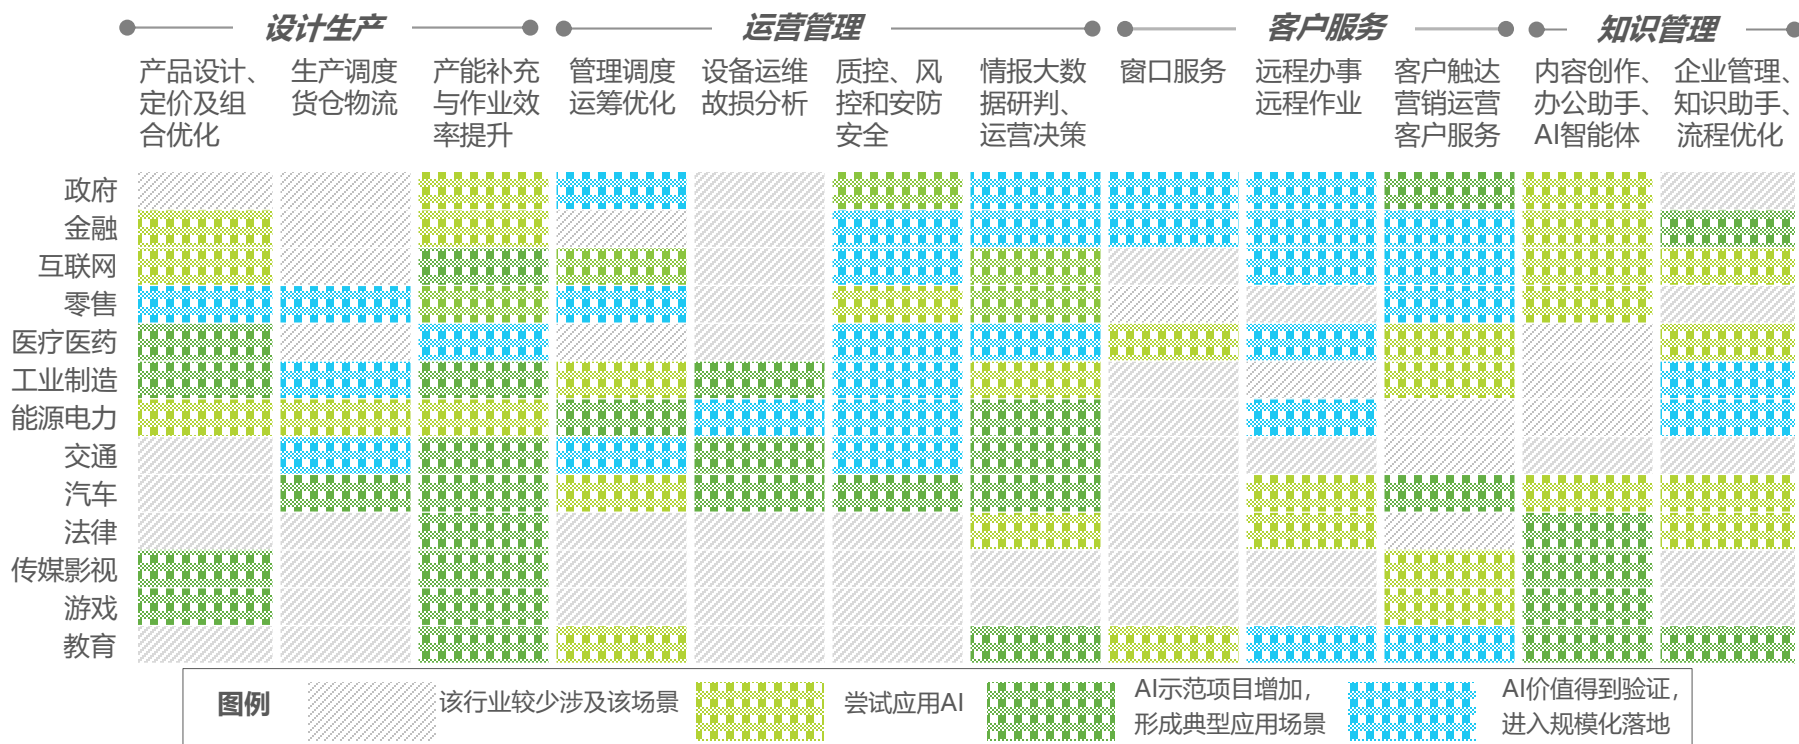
设计生产 运营管理 客户服务 知识管理

| | 产品设计、定价及组合优化 | 生产调度货仓物流 | 产能补充与作业效率提升 | 管理调度运筹优化 | 设备运维故损分析 | 质控、风控和安防安全 | 情报大数据研判、运营决策 | 窗口服务 | 远程办事远程作业 | 客户触达营销运营客户服务 | 内容创作、办公助手、AI智能体 | 企业管理、知识助手、流程优化 |
|---|---|---|---|---|---|---|---|---|---|---|---|---|
| 政府 | | | | | | | | | | | | |
| 金融 | | | | | | | | | | | | |
| 互联网 | | | | | | | | | | | | |
| 零售 | | | | | | | | | | | | |
| 医疗医药 | | | | | | | | | | | | |
| 工业制造 | | | | | | | | | | | | |
| 能源电力 | | | | | | | | | | | | |
| 交通 | | | | | | | | | | | | |
| 汽车 | | | | | | | | | | | | |
| 法律 | | | | | | | | | | | | |
| 传媒影视 | | | | | | | | | | | | |
| 游戏 | | | | | | | | | | | | |
| 教育 | | | | | | | | | | | | |

图例 该行业较少涉及该场景 尝试应用AI AI示范项目增加，形成典型应用场景 AI价值得到验证，进入规模化落地